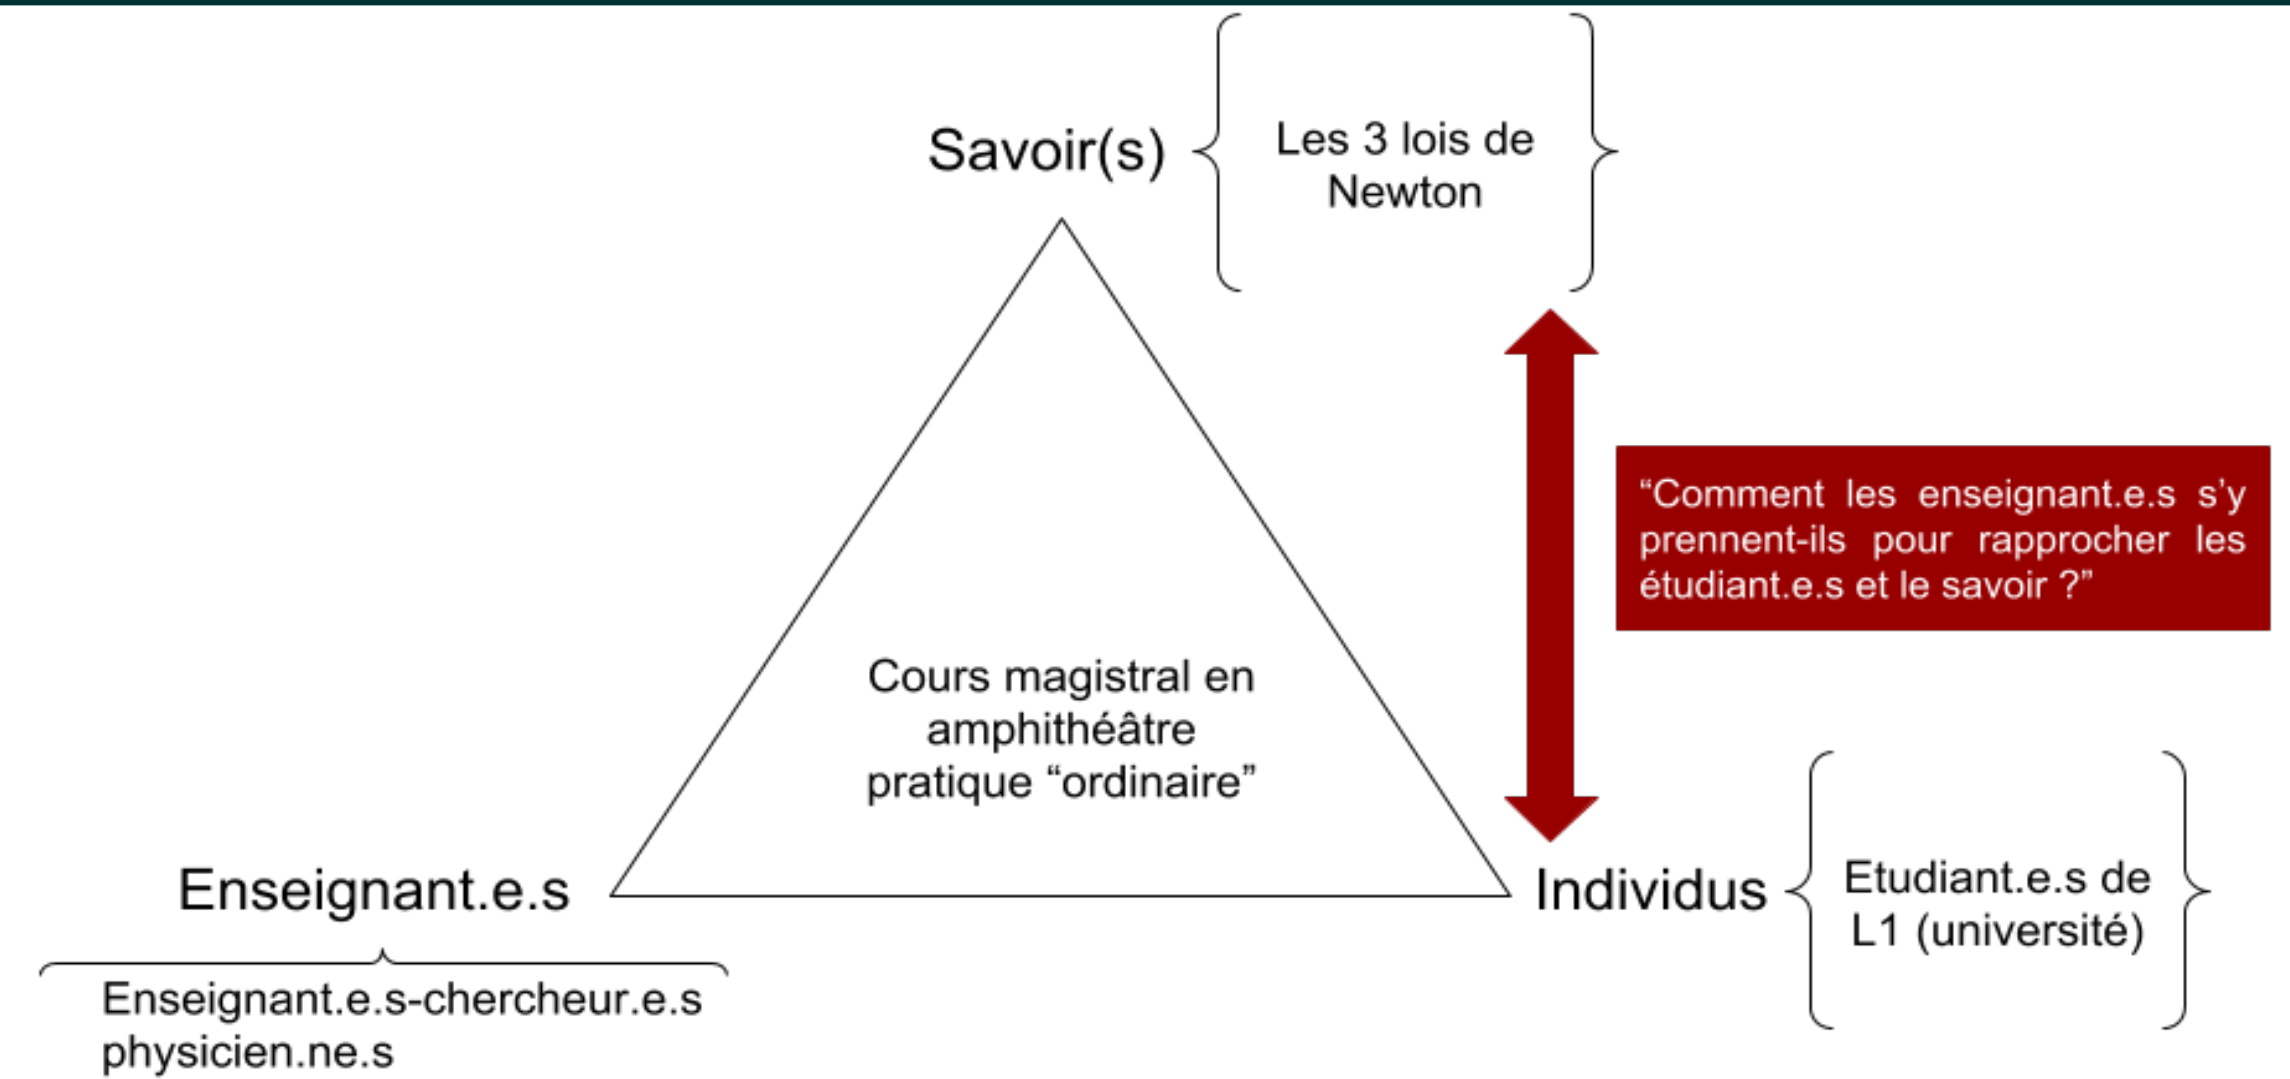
Savoir(s)

Les 3 lois de Newton

“Comment les enseignant.e.s s’y prennent-ils pour rapprocher les étudiant.e.s et le savoir ?”

Cours magistral en amphithéâtre pratique “ordinaire”

Enseignant.e.s

Enseignant.e.s-chercheur.e.s physicien.ne.s

Individus

Etudiant.e.s de L1 (université)